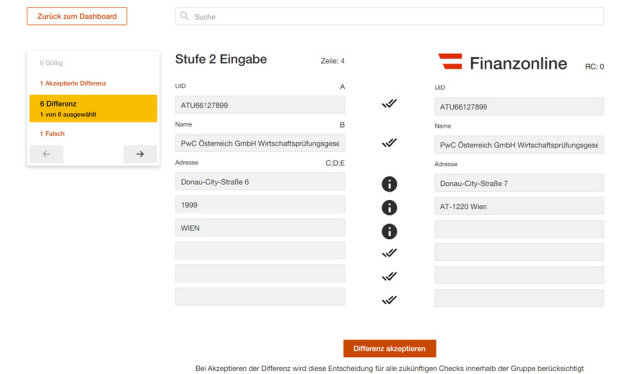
Zurück zum Dashboard

Suche

0 Gültig

1 Akzeptierte Differenz

6 Differenz
1 von 6 ausgewählt

1 Falsch

Stufe 2 Eingabe

Zeile: 4

UID

A

ATU66127899

Name

B

PwC Österreich GmbH Wirtschaftsprüfungsgese

Adresse

C;D;E

Donau-City-Straße 6

1999

WIEN

Finanzonline

RC: 0

UID

ATU66127899

Name

PwC Österreich GmbH Wirtschaftsprüfungsgese

Adresse

Donau-City-Straße 7

AT-1220 Wien

Differenz akzeptieren

Bei Akzeptieren der Differenz wird diese Entscheidung für alle zukünftigen Checks innerhalb der Gruppe berücksichtigt